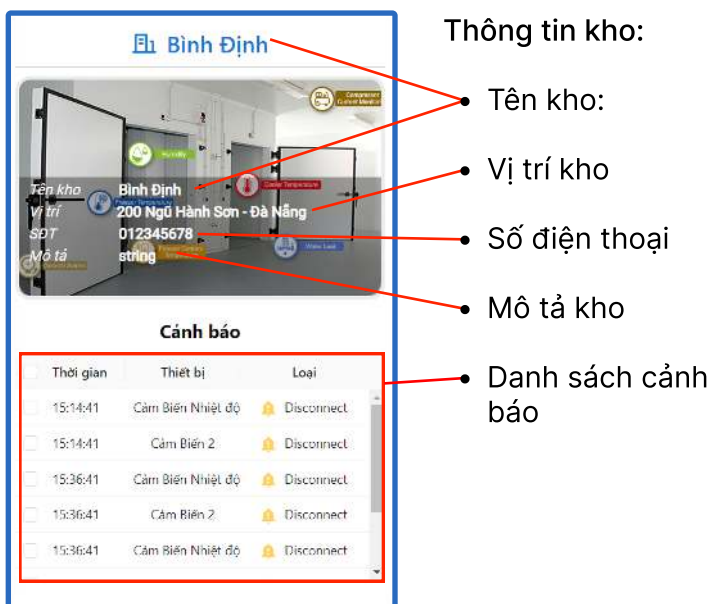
Bình Định

Humidity
Cooler Temperature
Freezer Temperature
Compartment Current Monitor
Water Leak
Freezer Opening
Smoke Alarm

Tên kho Bình Định
Vị trí 200 Ngũ Hành Sơn - Đà Nẵng
SĐT 012345678
Mô tả string

Cảnh báo

| | Thời gian | Thiết bị | Loại |
|---|---|---|---|
| | 15:14:41 | Cảm Biến Nhiệt độ | Disconnect |
| | 15:14:41 | Cảm Biến 2 | Disconnect |
| | 15:36:41 | Cảm Biến Nhiệt độ | Disconnect |
| | 15:36:41 | Cảm Biến 2 | Disconnect |
| | 15:36:41 | Cảm Biến Nhiệt độ | Disconnect |

Thông tin kho:
• Tên kho:
• Vị trí kho
• Số điện thoại
• Mô tả kho
• Danh sách cảnh báo